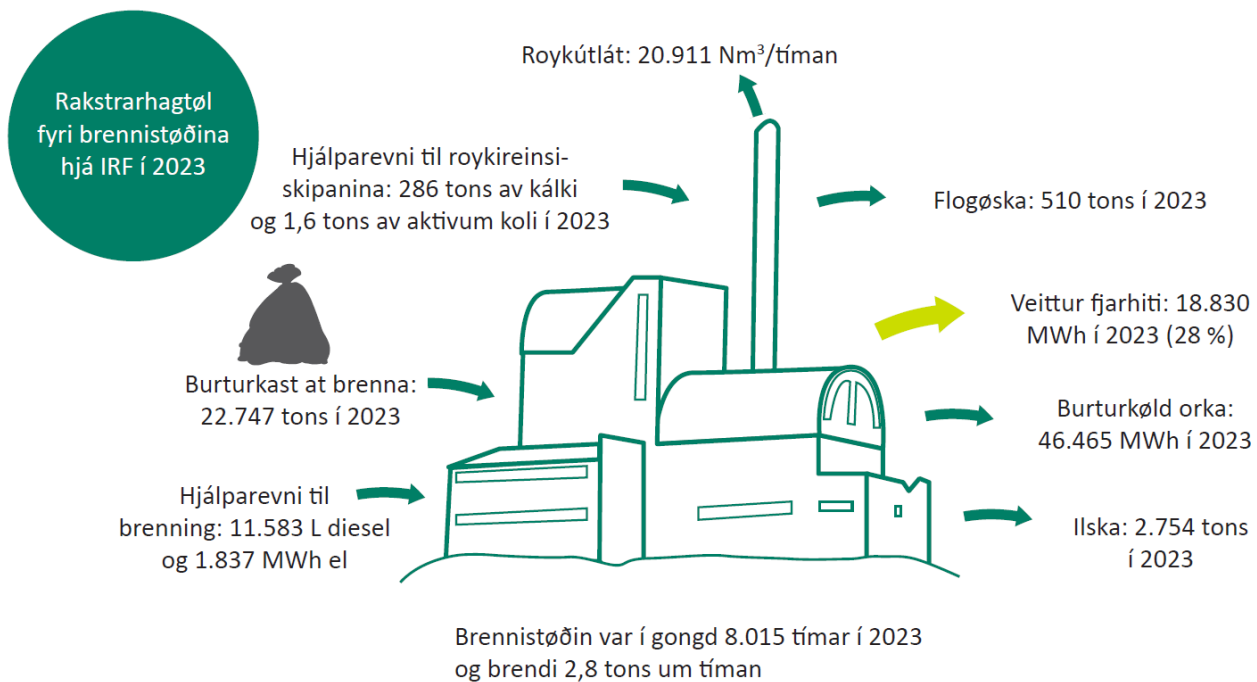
Rakstrarhagtøl fyri brennistøðina hjá IRF í 2023

Roykútlát: 20.911 Nm$^3$/tíman

Hjálparevni til roykireinsiskipanina: 286 tons av kálki og 1,6 tons av aktivum koli í 2023

Flogøska: 510 tons í 2023

Veittur fjarhiti: 18.830 MWh í 2023 (28 %)

Burturkast at brenna: 22.747 tons í 2023

Burturkøld orka: 46.465 MWh í 2023

Hjálparevni til brenning: 11.583 L diesel og 1.837 MWh el

Ilska: 2.754 tons í 2023

Brennistøðin var í gongd 8.015 tímar í 2023 og brendi 2,8 tons um tíman